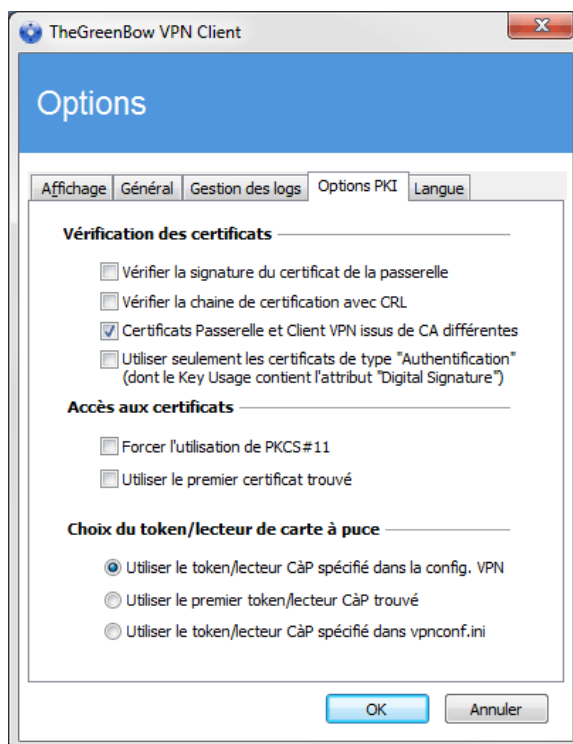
TheGreenBow VPN Client

Options

Affichage | Général | Gestion des logs | Options PKI | Langue

Vérification des certificats

Vérifier la signature du certificat de la passerelle

Vérifier la chaine de certification avec CRL

Certificats Passerelle et Client VPN issus de CA différentes

Utiliser seulement les certificats de type "Authentification" (dont le Key Usage contient l'attribut "Digital Signature")

Accès aux certificats

Forcer l'utilisation de PKCS#11

Utiliser le premier certificat trouvé

Choix du token/lecteur de carte à puce

Utiliser le token/lecteur CàP spécifié dans la config. VPN

Utiliser le premier token/lecteur CàP trouvé

Utiliser le token/lecteur CàP spécifié dans vpnconf.ini

OK

Annuler